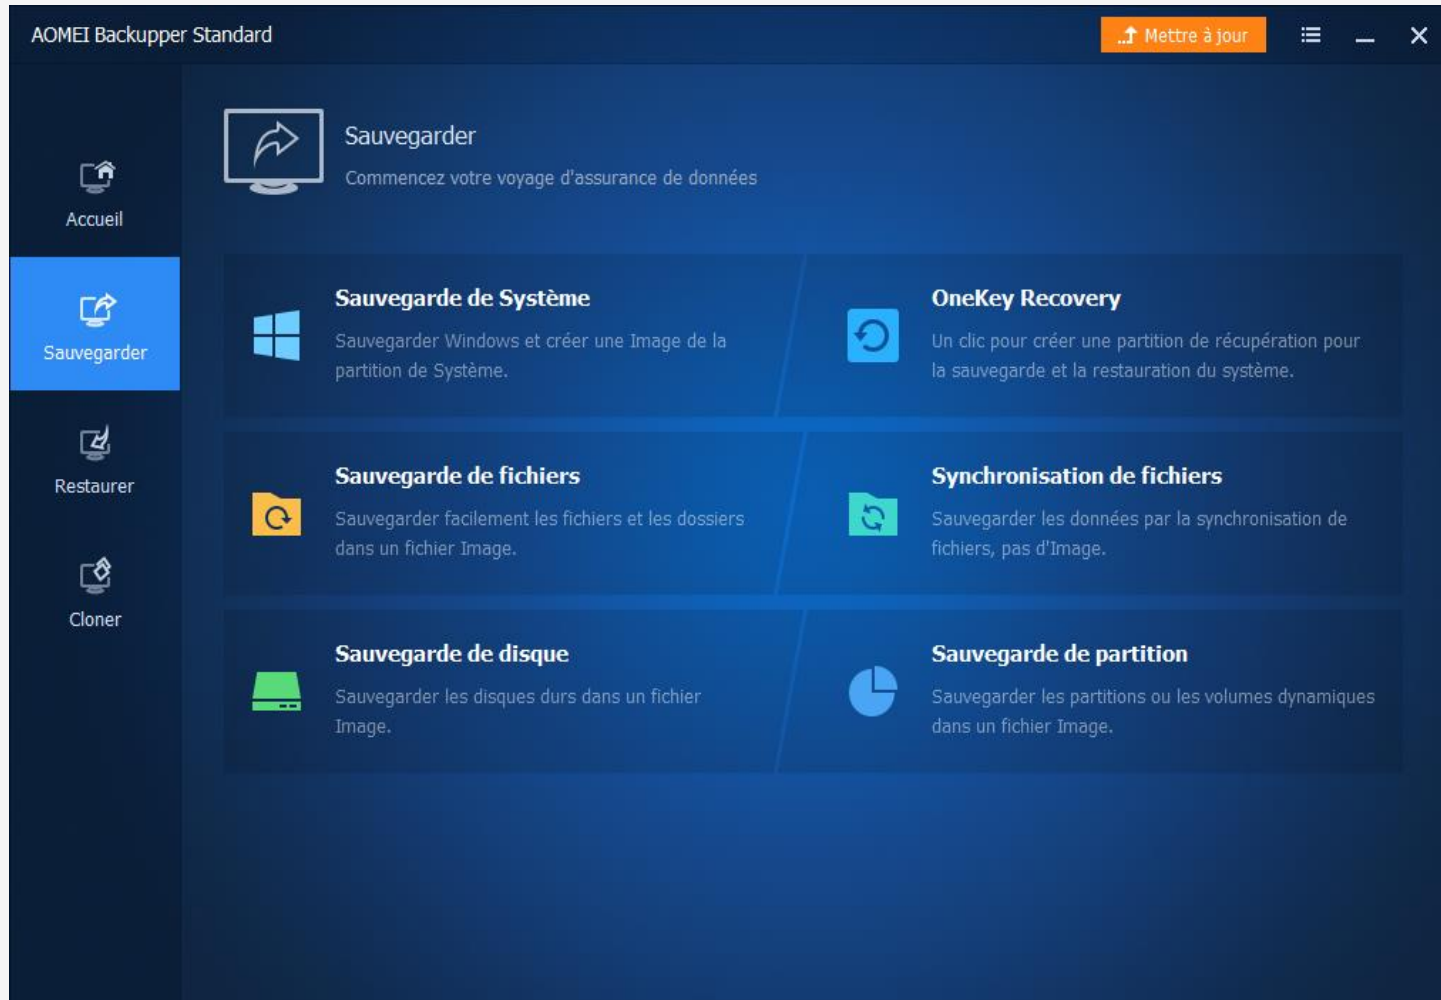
AOMEI Backupper Standard

Mettre à jour

Accueil

Sauvegarder

Restaurer

Cloner

Sauvegarder

Commencez votre voyage d'assurance de données

Sauvegarde de Système

Sauvegarder Windows et créer une Image de la partition de Système.

OneKey Recovery

Un clic pour créer une partition de récupération pour la sauvegarde et la restauration du système.

Sauvegarde de fichiers

Sauvegarder facilement les fichiers et les dossiers dans un fichier Image.

Synchronisation de fichiers

Sauvegarder les données par la synchronisation de fichiers, pas d'Image.

Sauvegarde de disque

Sauvegarder les disques durs dans un fichier Image.

Sauvegarde de partition

Sauvegarder les partitions ou les volumes dynamiques dans un fichier Image.